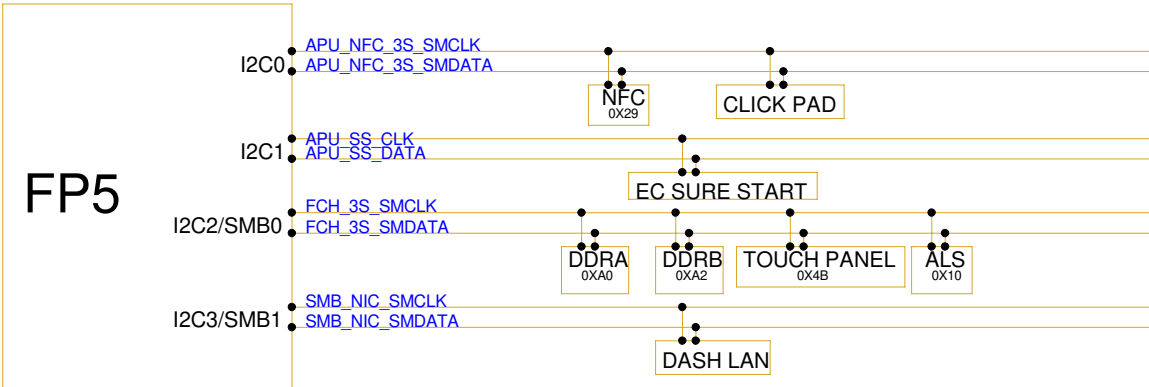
FP5

I2C0
APU_NFC_3S_SMCLK
APU_NFC_3S_SMDATA

NFC
0X29

CLICK PAD

I2C1
APU_SS_CLK
APU_SS_DATA

EC SURE START

I2C2/SMB0
FCH_3S_SMCLK
FCH_3S_SMDATA

DDRA
0XA0

DDRB
0XA2

TOUCH PANEL
0X4B

ALS
0X10

I2C3/SMB1
SMB_NIC_SMCLK
SMB_NIC_SMDATA

DASH LAN